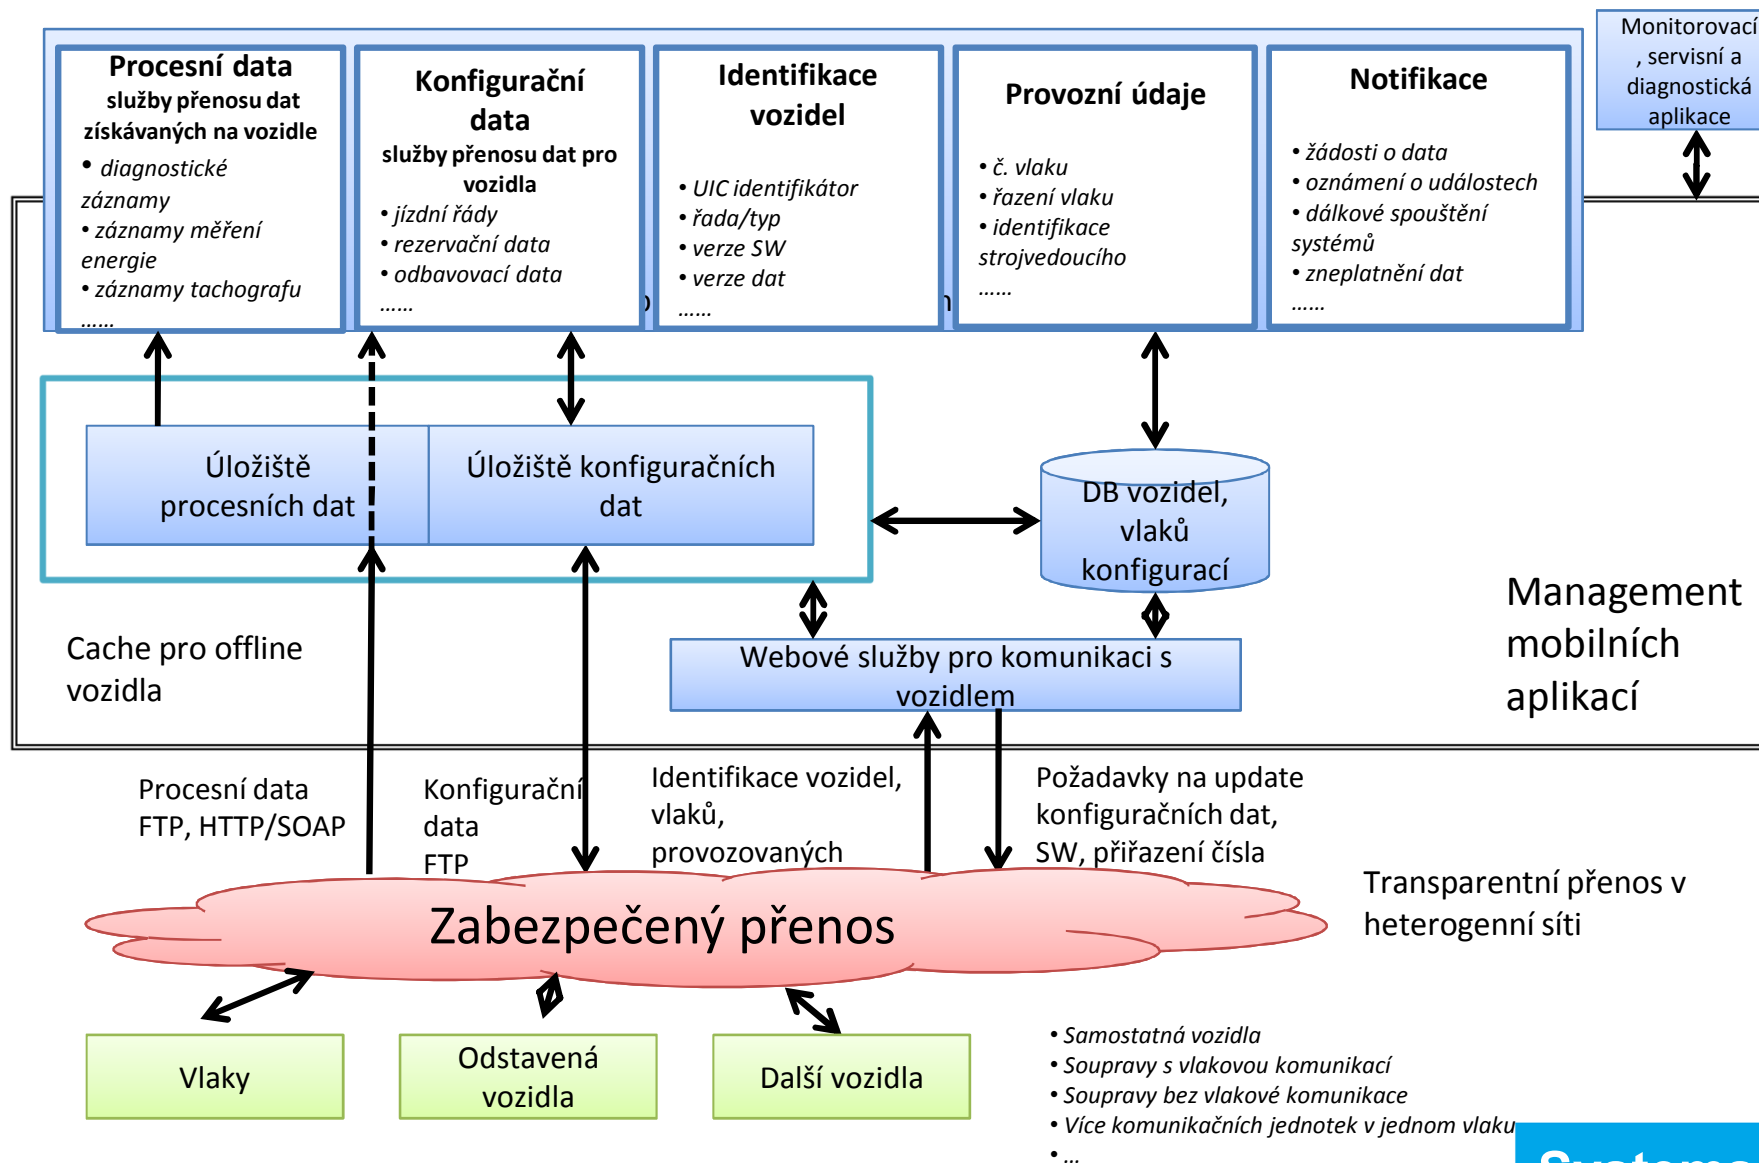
Procesní data
služby přenosu dat získávaných na vozidle
• diagnostické záznamy
• záznamy měření energie
• záznamy tachografu
......

Konfigurační data
služby přenosu dat pro vozidla
• jízdní řády
• rezervační data
• odbavovací data
......

Identifikace vozidel
• UIC identifikátor
• řada/typ
• verze SW
• verze dat
......

Provozní údaje
• č. vlaku
• řazení vlaku
• identifikace strojvedoucího
......

Notifikace
• žádosti o data
• oznámení o událostech
• dálkové spouštění systémů
• zneplatnění dat
......

Monitorovací , servisní a diagnostická aplikace

Úložiště procesních dat

Úložiště konfiguračních dat

DB vozidel, vlaků konfigurací

Cache pro offline vozidla

Webové služby pro komunikaci s vozidlem

Management mobilních aplikací

Procesní data FTP, HTTP/SOAP

Konfigurační data FTP

Identifikace vozidel, vlaků, provozovaných

Požadavky na update konfiguračních dat, SW, přiřazení čísla

Transparentní přenos v heterogenní síti

Zabezpečený přenos

Vlaky

Odstavená vozidla

Další vozidla

• Samostatná vozidla
• Soupravy s vlakovou komunikací
• Soupravy bez vlakové komunikace
• Více komunikačních jednotek v jednom vlaku
• ...

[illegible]